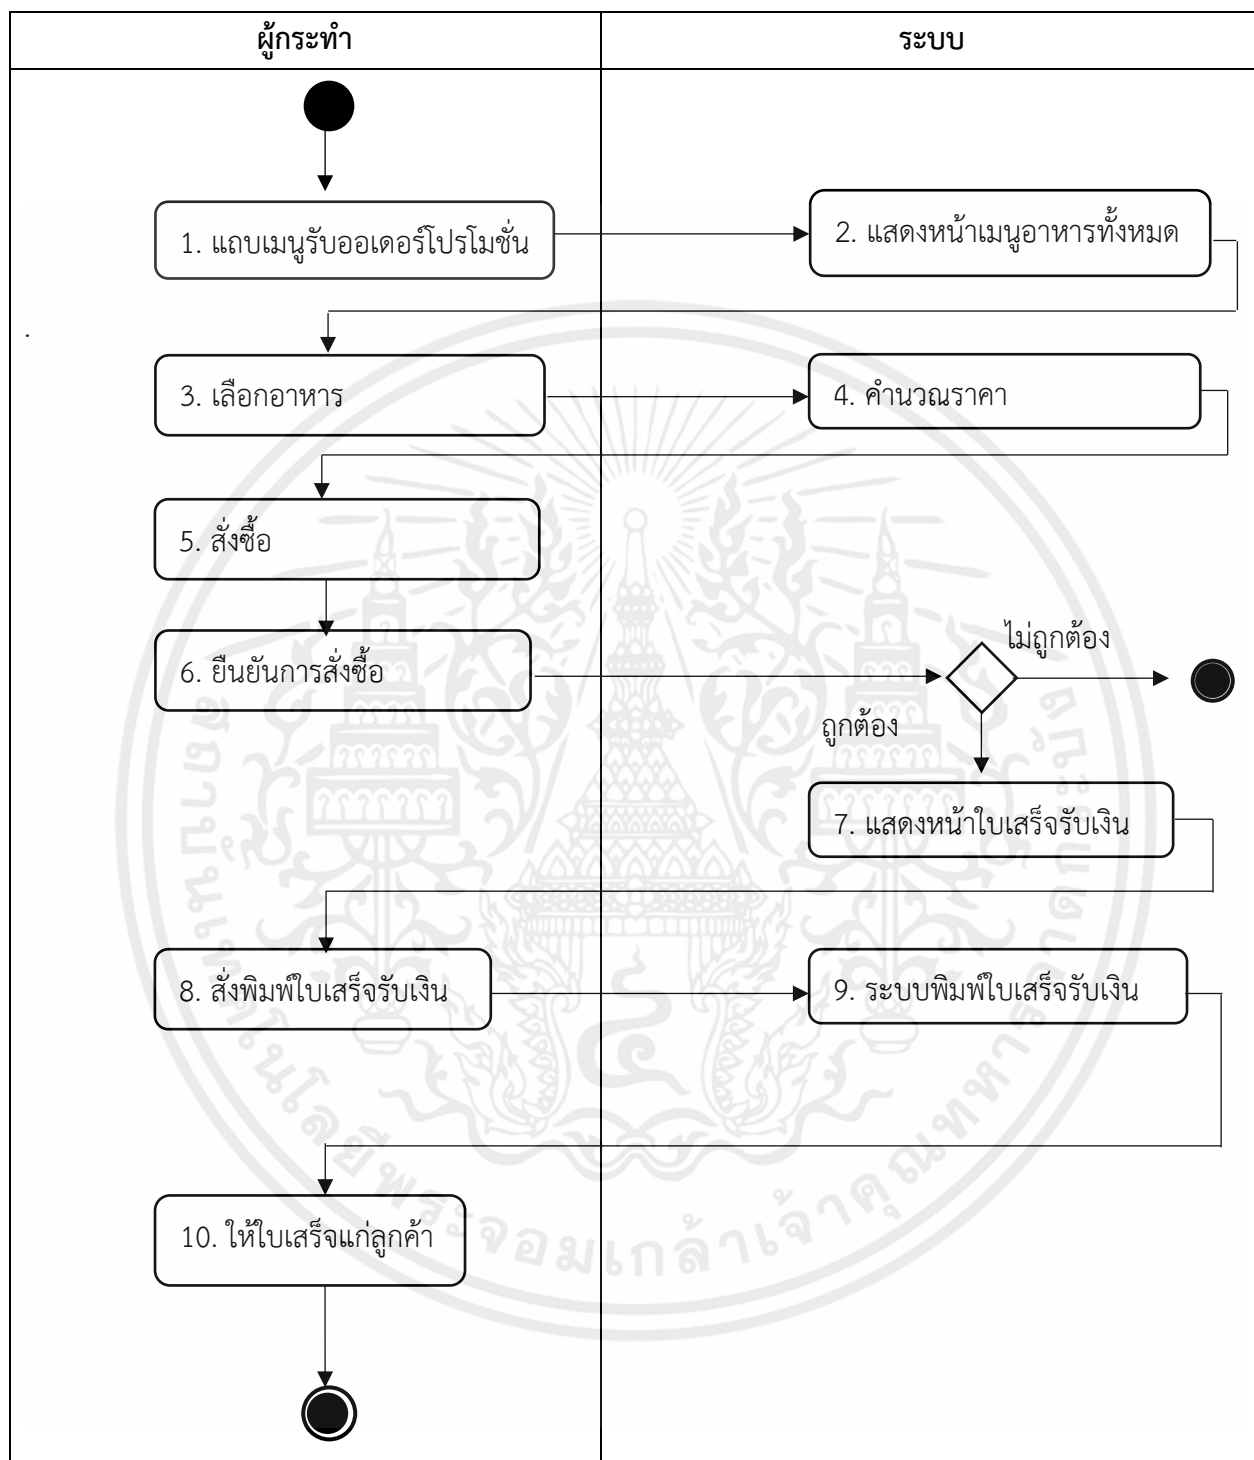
| ผู้กระทำ | ระบบ |
|---|---|

1. แถบเมนูรับออเดอร์โปรโมชั่น

2. แสดงหน้าเมนูอาหารทั้งหมด

3. เลือกอาหาร

4. คำนวณราคา

5. สั่งซื้อ

6. ยืนยันการสั่งซื้อ

ไม่ถูกต้อง

ถูกต้อง

7. แสดงหน้าใบเสร็จรับเงิน

8. สั่งพิมพ์ใบเสร็จรับเงิน

9. ระบบพิมพ์ใบเสร็จรับเงิน

10. ให้ใบเสร็จแก่ลูกค้า

จอมเกล้าเจ้าคุณทหาร